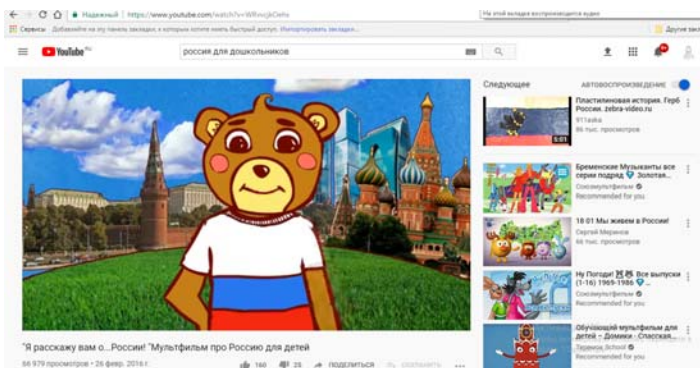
Надежный | https://www.youtube.com/watch?v=WRvcjkDehs

На этой вкладке воспроизводится аудио

Сервисы Добавляйте на эту панель закладки, к которым хотите иметь быстрый доступ. Импортировать закладки...

YouTube RU

россия для дошкольников

Следующее

АВТОВОСПРОИЗВЕДЕНИЕ

Пластилиновая история. Герб России. zebra-video.ru
911aska
86 тыс. просмотров
5:01

Бременские Музыканты все серии подряд Золотая...
Союзмультфильм
Recommended for you

18:01 Мы живем в России!
Сергей Меркнов
Recommended for you

Ну Погоди! Все выпуски (1-16) 1969-1986 Союзмультфильм
Союзмультфильм
Recommended for you

Обучающий мультфильм для детей - Домики - Спасская...
Теремок School
Recommended for you

"Я расскажу вам о...России! "Мультфильм про Россию для детей

66 979 просмотров • 26 февр. 2016 г.

160 25 ПОДЕЛИТЬСЯ СОХРАНИТЬ